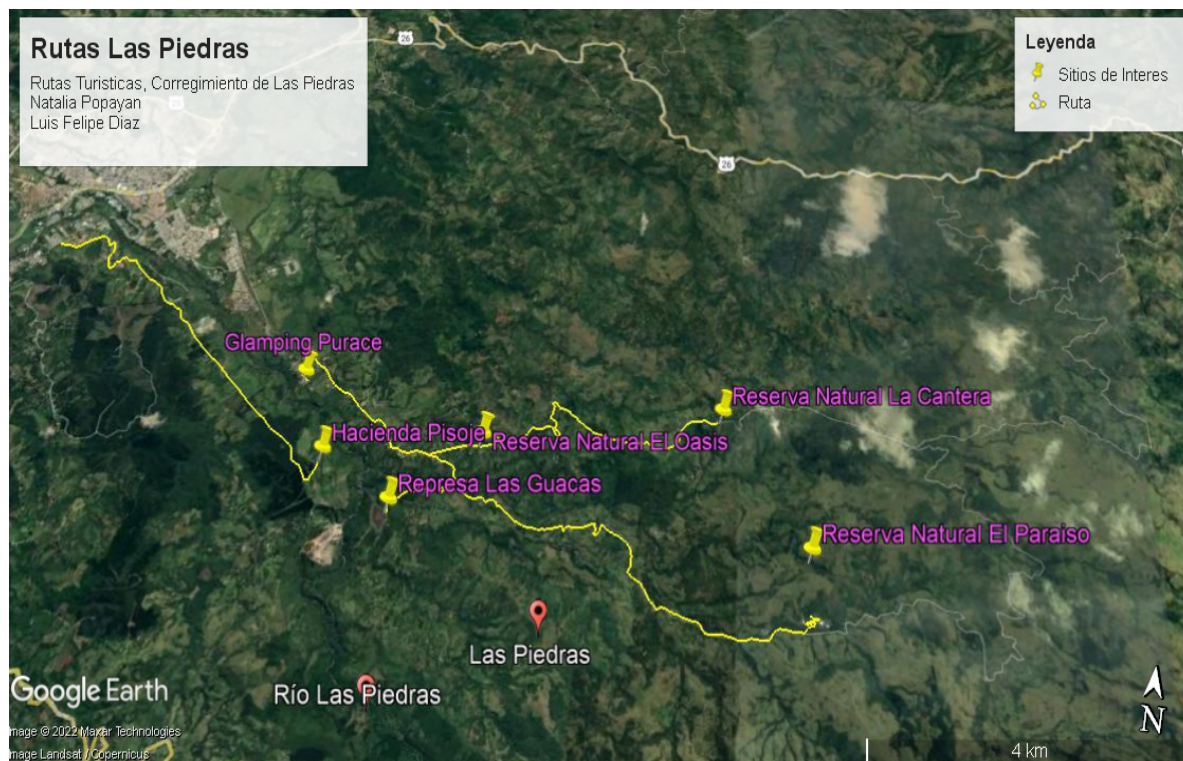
Rutas Las Piedras
Rutas Turisticas, Corregimiento de Las Piedras
Natalia Popayan
Luis Felipe Diaz

Leyenda
Sitios de Interes
Ruta

26
26

Glamping Purace
Hacienda Pisoje
Reserva Natural El Oasis
Reserva Natural La Cantera
Represa Las Guacas
Reserva Natural El Paraiso
Las Piedras
Río Las Piedras

Google Earth
Image © 2022 Maxar Technologies
Image Landsat / Copernicus
4 km
N